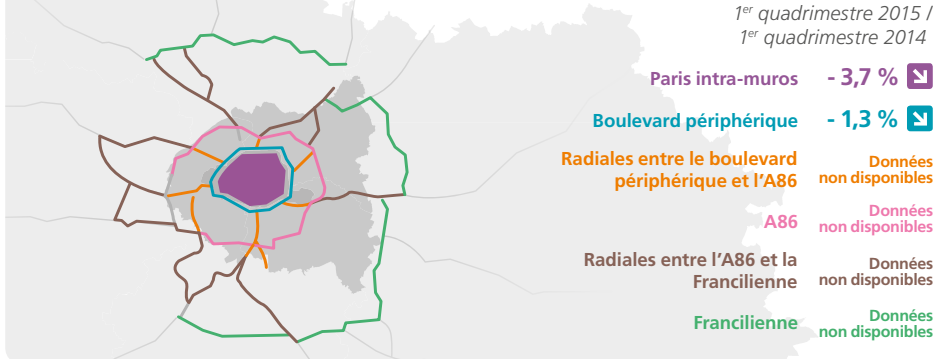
$1^{er}$ quadrimestre 2015 /
$1^{er}$ quadrimestre 2014

| | |
|---|---|
| Paris intra-muros | - 3,7 % |
| Boulevard périphérique | - 1,3 % |
| Radiales entre le boulevard périphérique et l'A86 | Données non disponibles |
| A86 | Données non disponibles |
| Radiales entre l'A86 et la Francilienne | Données non disponibles |
| Francilienne | Données non disponibles |